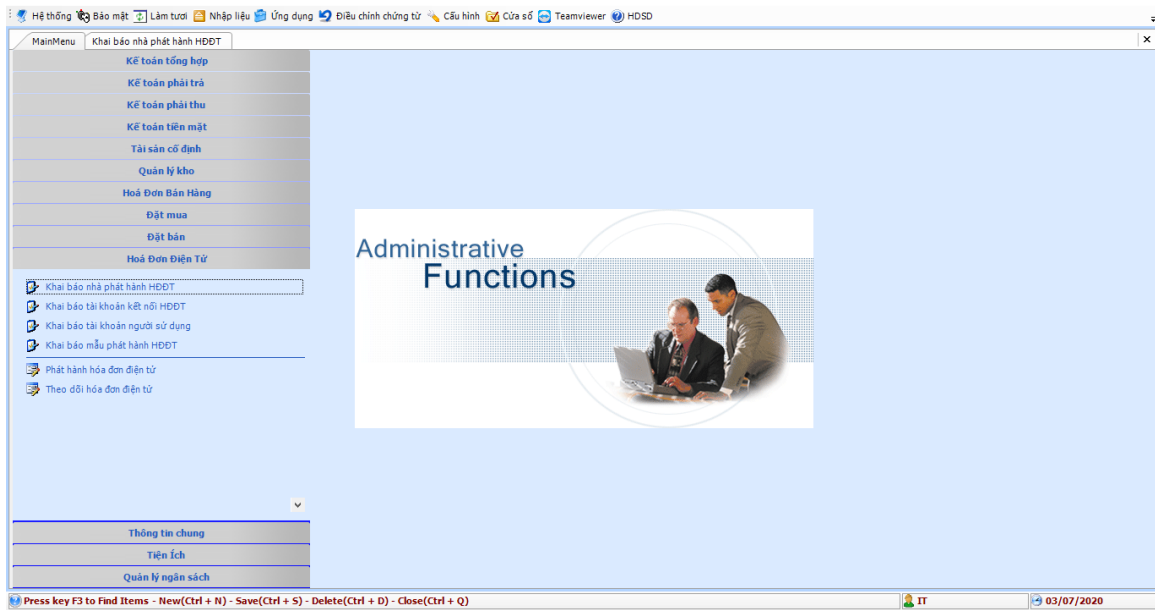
Hệ thống Bảo mật Làm tươi Nhập liệu Ứng dụng Điều chỉnh chứng từ Cấu hình Cửa sổ Teamviewer HDSD

MainMenu | Khai báo nhà phát hành HĐĐT

Kế toán tổng hợp
Kế toán phải trả
Kế toán phải thu
Kế toán tiền mặt
Tài sản cố định
Quản lý kho
Hoá Đơn Bán Hàng
Đặt mua
Đặt bán
Hoá Đơn Điện Tử

Khai báo nhà phát hành HĐĐT
Khai báo tài khoản kết nối HĐĐT
Khai báo tài khoản người sử dụng
Khai báo mẫu phát hành HĐĐT
Phát hành hóa đơn điện tử
Theo dõi hóa đơn điện tử

Thông tin chung
Tiện Ích
Quản lý ngân sách

Administrative
Functions

Press key F3 to Find Items - New(Ctrl + N) - Save(Ctrl + S) - Delete(Ctrl + D) - Close(Ctrl + Q)
IT
03/07/2020